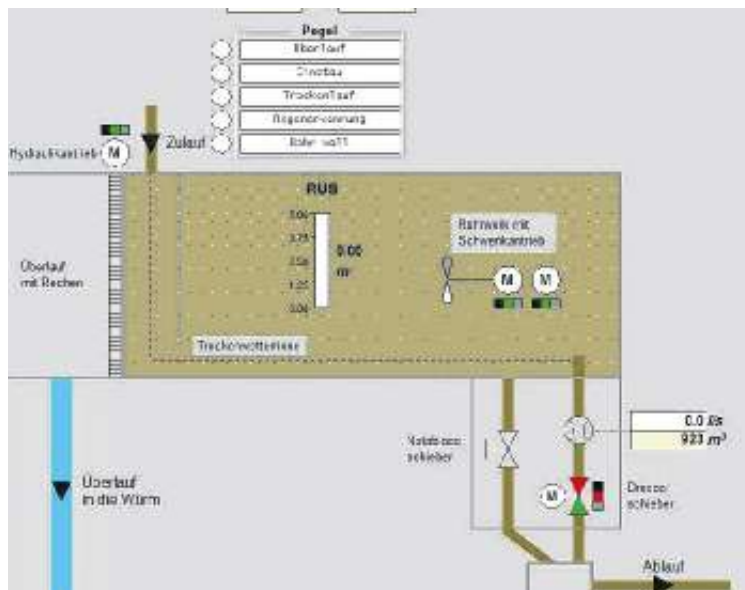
Pegel

Überlauf

Dinotau

Trockenlauf

Regenerkennung

Bahn voll

Hydraulikantrieb

M

Zulauf

RÜB

5.00

3.75

2.50

1.25

0.00

0.00 m

Rührwerk mit Schwenkantrieb

M

M

Überlauf mit Rechen

Trockenwetterrinne

Notablass schieber

0.0 l/s

923 $m^3$

M

Drossel schieber

Überlauf in die Würm

Ablauf